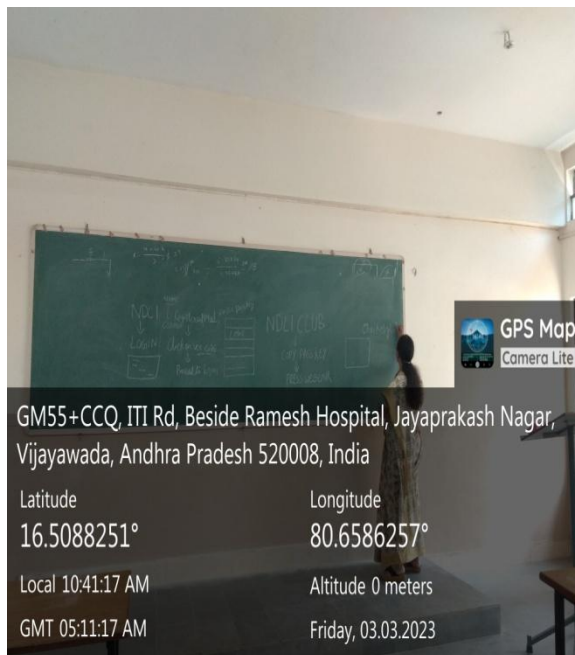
NDLI
Login
NDLI CLUB

GPS Map
Camera Lite

GM55+CCQ, ITI Rd, Beside Ramesh Hospital, Jayaprakash Nagar, Vijayawada, Andhra Pradesh 520008, India

Latitude
16.5088251°

Longitude
80.6586257°

Local 10:41:17 AM

Altitude 0 meters

GMT 05:11:17 AM

Friday, 03.03.2023